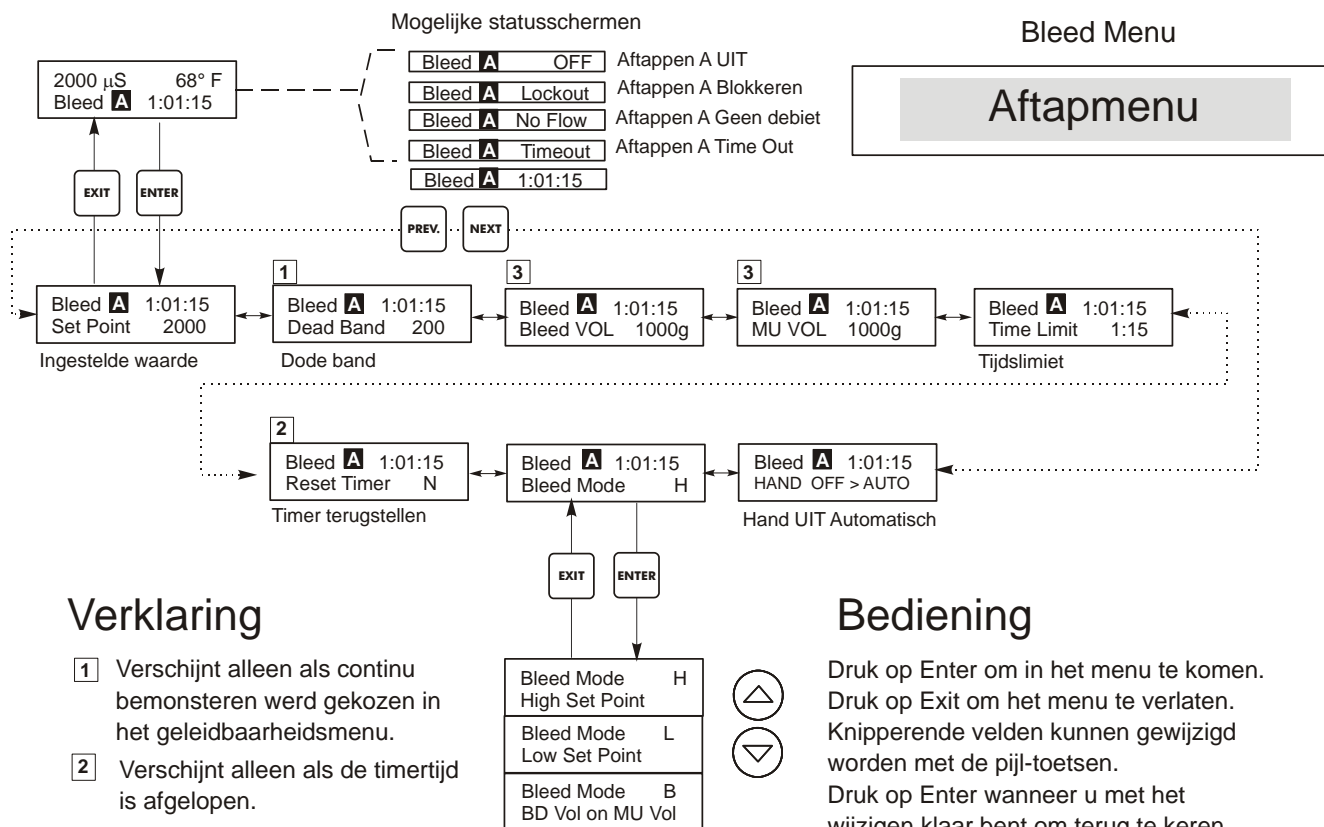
Mogelijke statusschermen

Bleed Menu

2000 μS 68° F
Bleed A 1:01:15

Bleed A OFF
Aftappen A UIT
Bleed A Lockout
Aftappen A Blokkeren
Bleed A No Flow
Aftappen A Geen debiet
Bleed A Timeout
Aftappen A Time Out
Bleed A 1:01:15

Aftapmenu

EXIT
ENTER

PREV.
NEXT

Bleed A 1:01:15
Set Point 2000
Ingestelde waarde

1
Bleed A 1:01:15
Dead Band 200
Dode band

3
Bleed A 1:01:15
Bleed VOL 1000g

3
Bleed A 1:01:15
MU VOL 1000g

Bleed A 1:01:15
Time Limit 1:15
Tijdslimiet

2
Bleed A 1:01:15
Reset Timer N
Timer terugstellen

Bleed A 1:01:15
Bleed Mode H

Bleed A 1:01:15
HAND OFF > AUTO
Hand UIT Automatisch

EXIT
ENTER

Verklaring

1 Verschijnt alleen als continu bemonsteren werd gekozen in het geleidbaarheidsmenu.

2 Verschijnt alleen als de timertijd is afgelopen.

Bleed Mode H
High Set Point
Bleed Mode L
Low Set Point
Bleed Mode B
BD Vol on MU Vol

Bediening

Druk op Enter om in het menu te komen.
Druk op Exit om het menu te verlaten.
Knipperende velden kunnen gewijzigd worden met de pijl-toetsen.
Druk op Enter wanneer u met het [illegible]